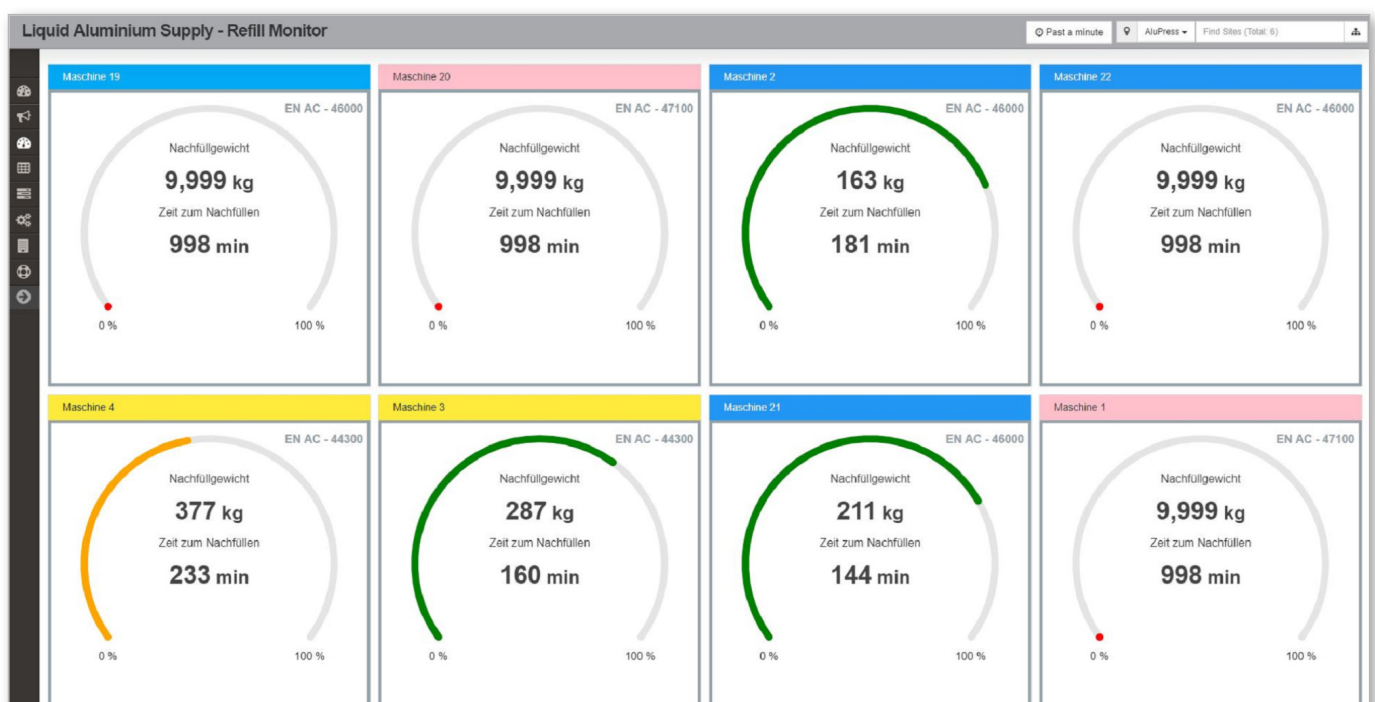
Liquid Aluminium Supply - Refill Monitor

Past a minute
AluPress
Find Sites (Total: 6)

Maschine 19
EN AC - 46000
Nachfüllgewicht
9,999 kg
Zeit zum Nachfüllen
998 min
0 %
100 %

Maschine 20
EN AC - 47100
Nachfüllgewicht
9,999 kg
Zeit zum Nachfüllen
998 min
0 %
100 %

Maschine 2
EN AC - 46000
Nachfüllgewicht
163 kg
Zeit zum Nachfüllen
181 min
0 %
100 %

Maschine 22
EN AC - 46000
Nachfüllgewicht
9,999 kg
Zeit zum Nachfüllen
998 min
0 %
100 %

Maschine 4
EN AC - 44300
Nachfüllgewicht
377 kg
Zeit zum Nachfüllen
233 min
0 %
100 %

Maschine 3
EN AC - 44300
Nachfüllgewicht
287 kg
Zeit zum Nachfüllen
160 min
0 %
100 %

Maschine 21
EN AC - 46000
Nachfüllgewicht
211 kg
Zeit zum Nachfüllen
144 min
0 %
100 %

Maschine 1
EN AC - 47100
Nachfüllgewicht
9,999 kg
Zeit zum Nachfüllen
998 min
0 %
100 %